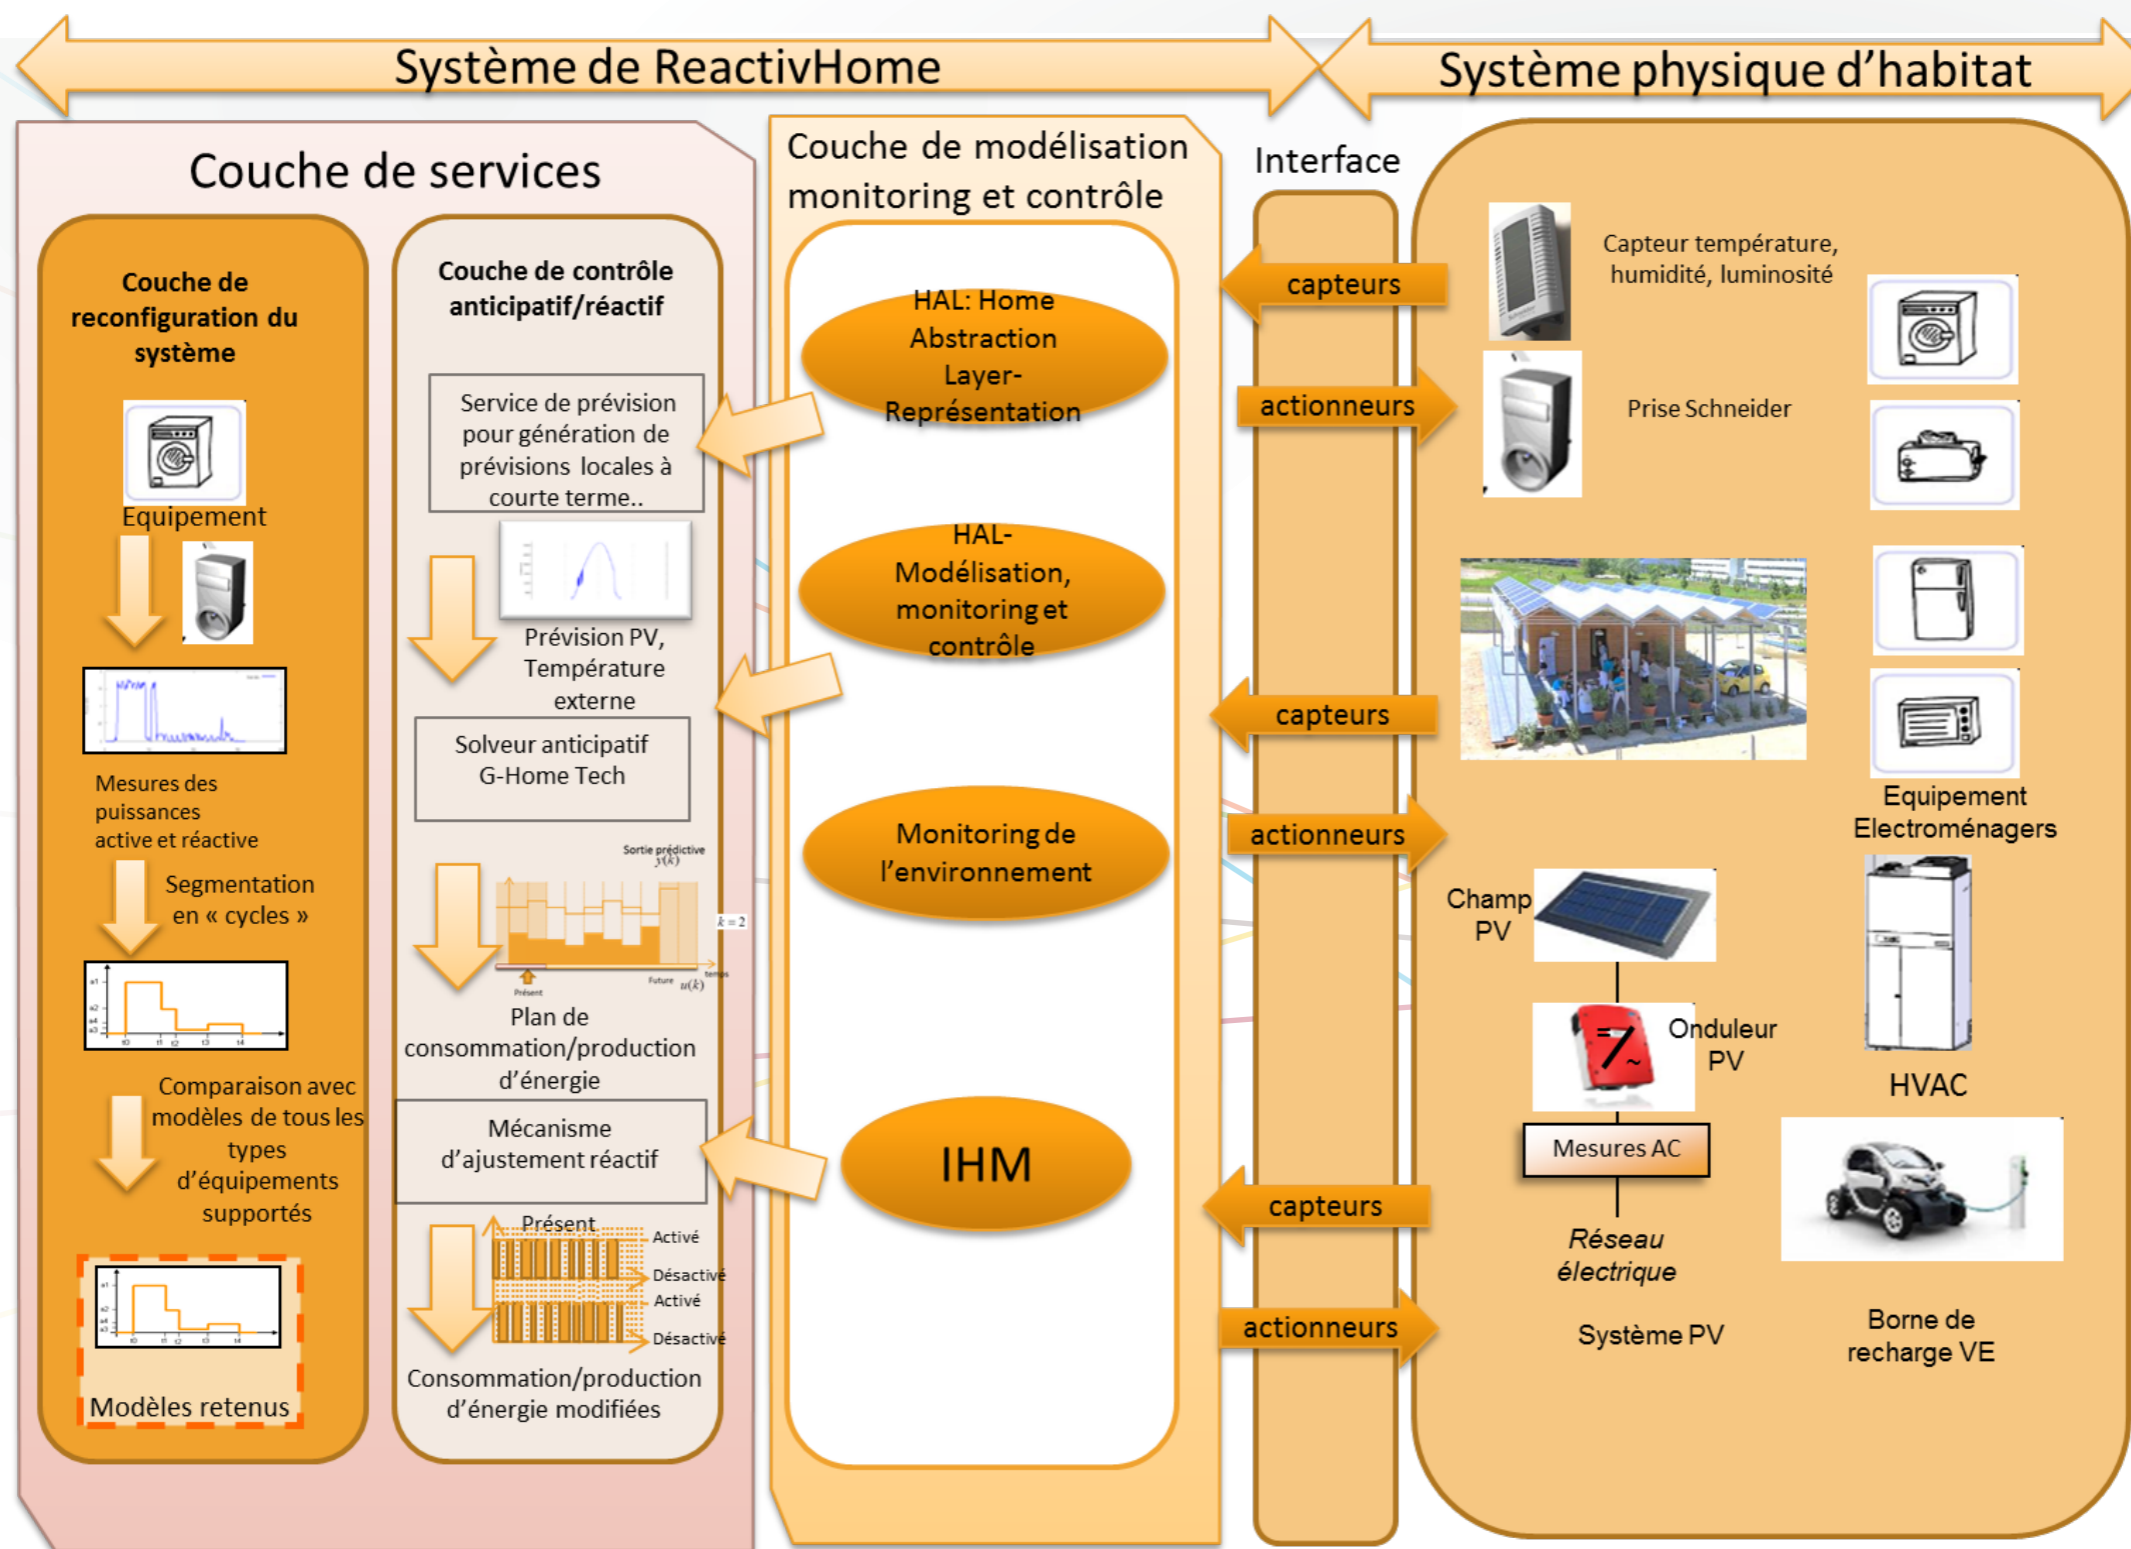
Système de ReactivHome

Système physique d'habitat

Couche de services

Couche de reconfiguration du système

Equipement

Mesures des puissances active et réactive

Segmentation en « cycles »

Comparaison avec modèles de tous les types d'équipements supportés

Modèles retenus

Couche de contrôle anticipatif/réactif

Service de prévision pour génération de prévisions locales à courte terme..

Prévision PV, Température externe

Solveur anticipatif G-Home Tech

Sortie prédictive $y(k)$

$k=2$

Présent

Future $u(k)$

temps

Plan de consommation/production d'énergie

Mécanisme d'ajustement réactif

Présent

Activé

Désactivé

Activé

Désactivé

Consommation/production d'énergie modifiées

Couche de modélisation monitoring et contrôle

HAL: Home Abstraction Layer- Représentation

HAL- Modélisation, monitoring et contrôle

Monitoring de l'environnement

IHM

Interface

capteurs

actionneurs

capteurs

actionneurs

capteurs

actionneurs

Capteur température, humidité, luminosité

Prise Schneider

Equipement Electroménagers

Champ PV

Onduleur PV

Mesures AC

Réseau électrique

Système PV

HVAC

Borne de recharge VE